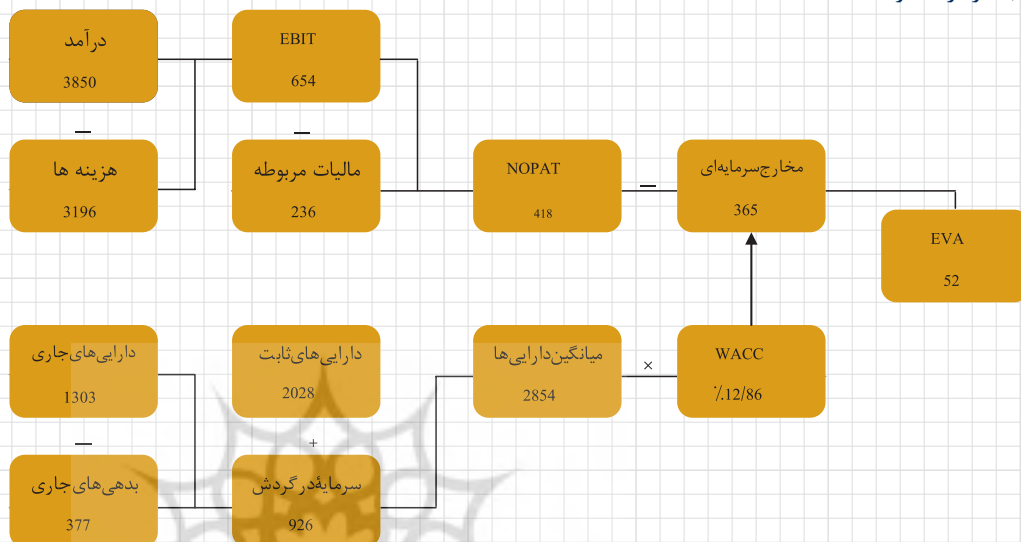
درآمد
3850

—

هزینه ها
3196

EBIT
654

—

مالیات مربوطه
236

NOPAT
418

—

مخارج‌سرمایه‌ای
365

EVA
52

دارایی‌های‌جاری
1303

—

بدهی‌های‌جاری
377

دارایی‌های‌ثابت
2028

+

سرمایه‌درگردش
926

میانگین‌دارایی‌ها
2854

×

WACC
٪12/86